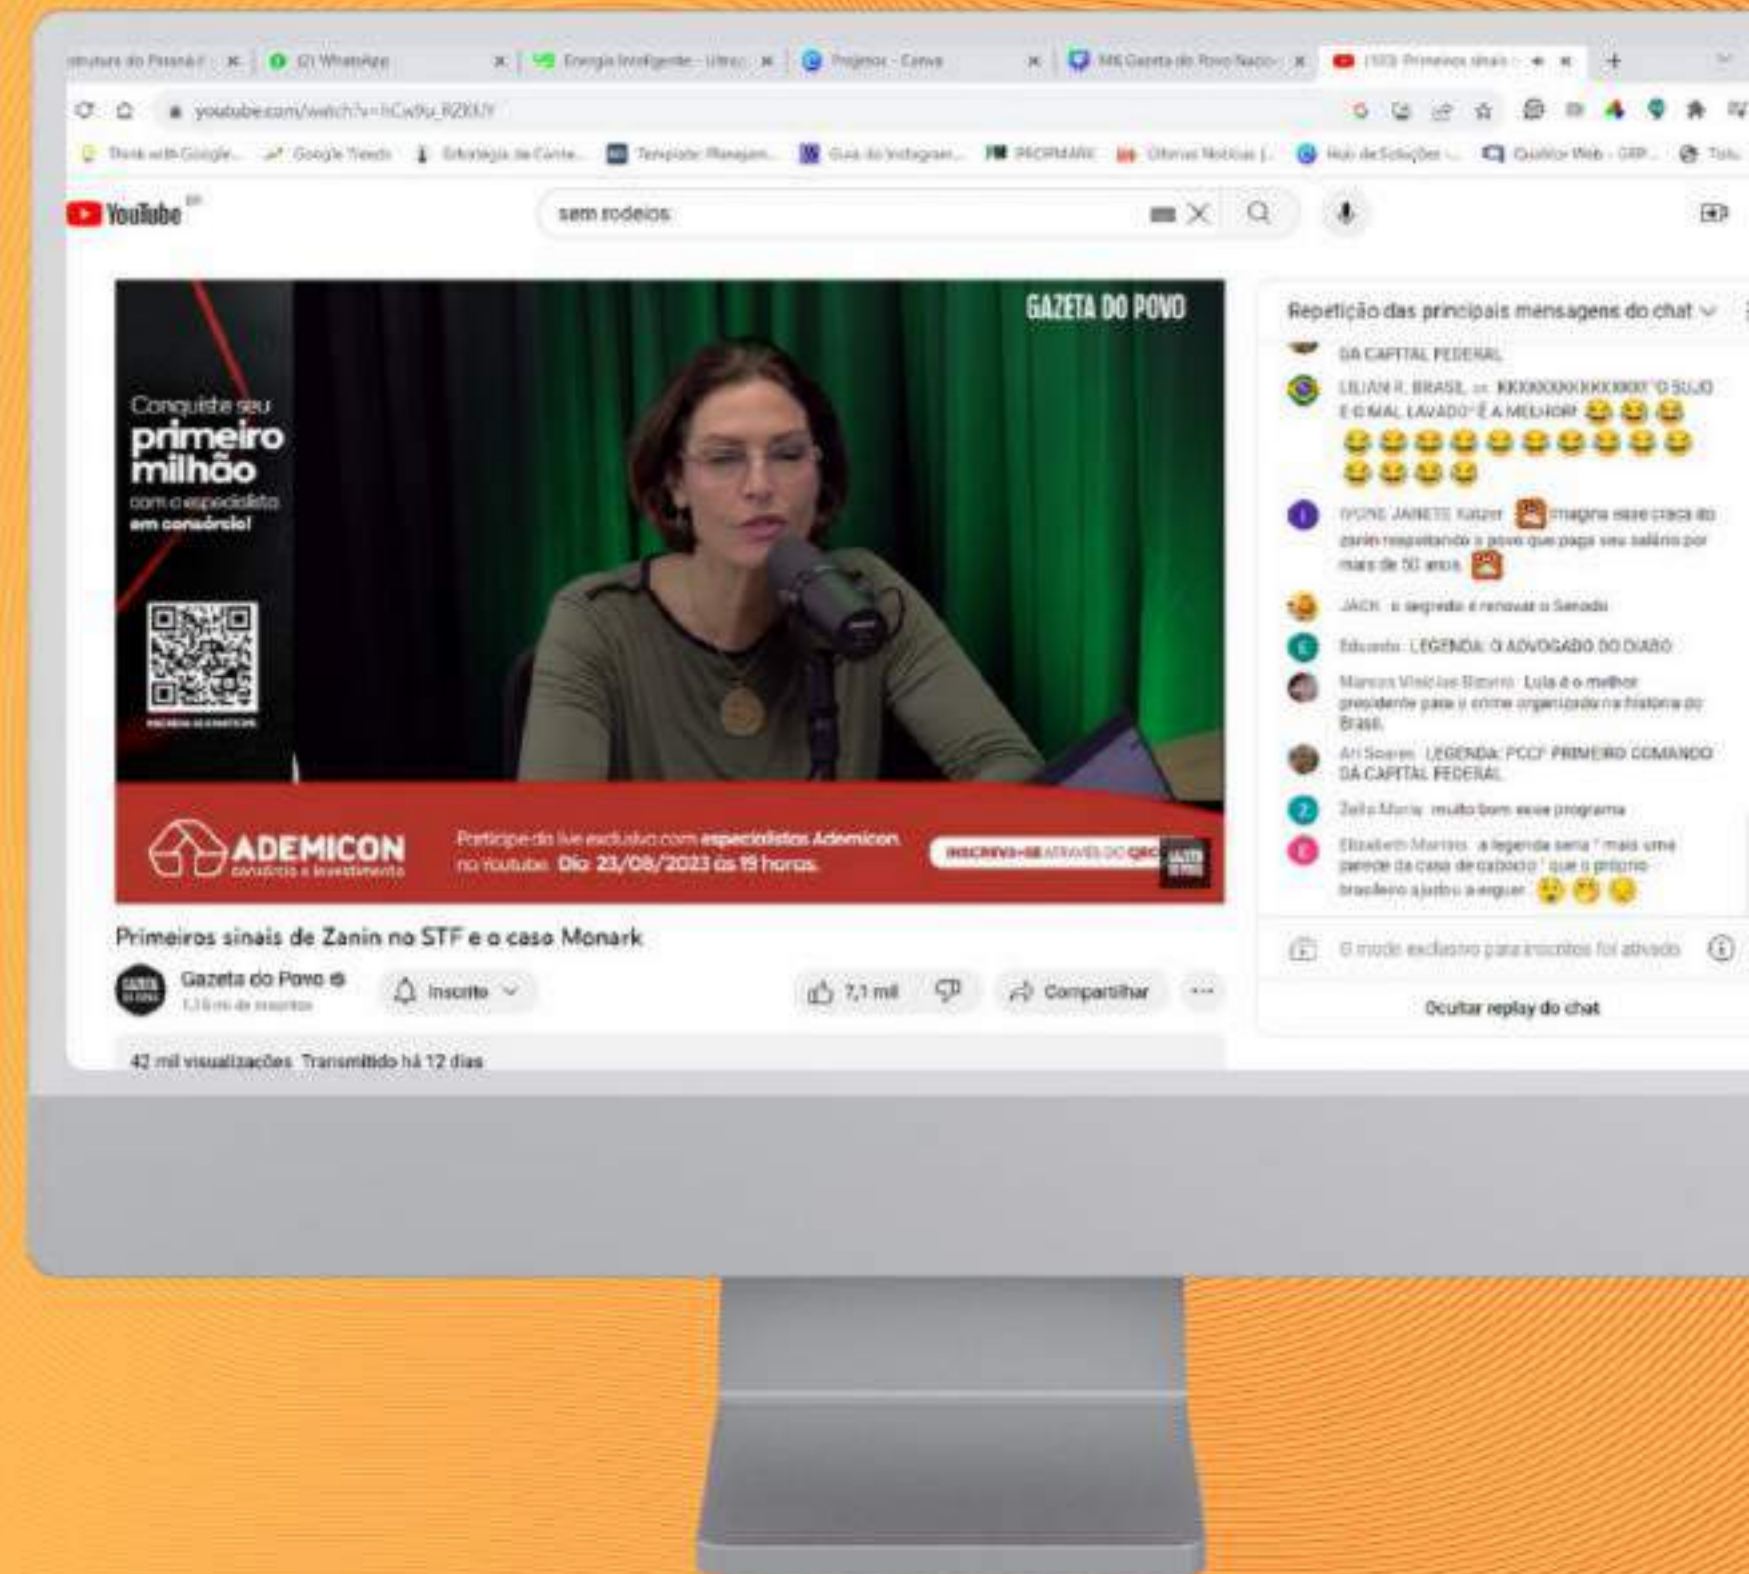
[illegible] do Paraná | (2) WhatsApp | Energia Inteligente - Ultra | Projetos - Canva | MK Gazeta do Povo Nacio | (103) Primeiros sinais

youtube.com/watch?v=hCw9u_RZKhY

Think with Google | Google Trends | Estratégia de Conte... | Template Planejam... | Guia do Instagram... | PROPMARK | Últimas Notícias | Hub de Soluções | Qualitor Web - GRP | Tutu

YouTube

sem rodeios

GAZETA DO POVO

Conquiste seu primeiro milhão com o especialista em consórcio!

ADEMICON consórcio e investimento

Participe da live exclusiva com especialistas Ademicon no Youtube. Dia 23/08/2023 às 19 horas.

INSCREVA-SE ATRAVÉS DO QRC

Primeiros sinais de Zanin no STF e o caso Monark

Gazeta do Povo
1,1 mi de inscritos

Inscrito

7,1 mil

Compartilhar

42 mil visualizações Transmitido há 12 dias

Repetição das principais mensagens do chat

DA CAPITAL FEDERAL

LILIAN R. BRASIL KKKKKKKKKKKKKK "O SUJO E O MAL LAVADO" É A MELHOR

IVONE JANETE Kaiser imagina esse craca do zanin respeitando o povo que paga seu salário por mais de 50 anos

JACK o segredo é renovar o Senado

Eduardo LEGENDA: O ADVOGADO DO DIABO

Marcos Vinicius Bizarro Lula é o melhor presidente para o crime organizado na história do Brasil.

Ari Soares LEGENDA: PCCF PRIMEIRO COMANDO DA CAPITAL FEDERAL

Zelia Maria muito bom esse programa

Elisabeth Martins a legenda seria " mais uma parede da casa de caboclo " que o próprio brasileiro ajudou a erguer

O modo exclusivo para inscritos foi ativado

Ocultar replay do chat